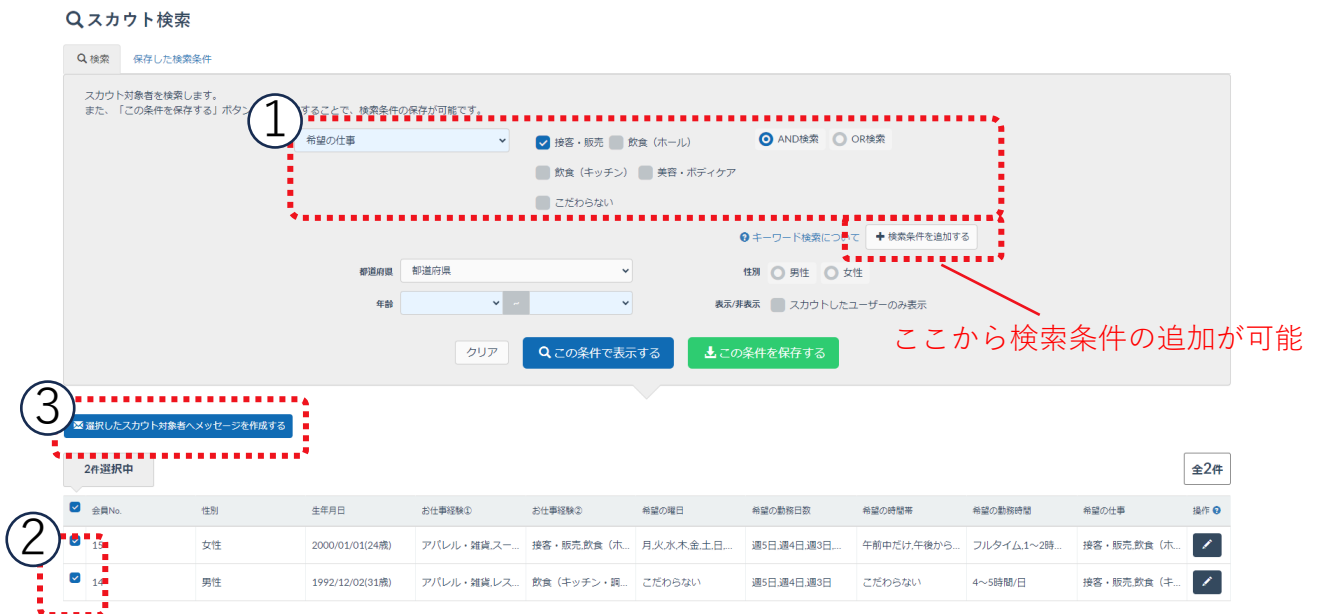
スカウト検索

検索　保存した検索条件

スカウト対象者を検索します。
また、「この条件を保存する」ボタン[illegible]することで、検索条件の保存が可能です。

①

希望の仕事

接客・販売　飲食（ホール）
飲食（キッチン）　美容・ボディケア
こだわらない

AND検索　OR検索

キーワード検索について　検索条件を追加する

都道府県　都道府県
性別　男性　女性
年齢　〜
表示/非表示　スカウトしたユーザーのみ表示

ここから検索条件の追加が可能

クリア　この条件で表示する　この条件を保存する

③

選択したスカウト対象者へメッセージを作成する

2件選択中

全2件

②

| | 会員No. | 性別 | 生年月日 | お仕事経験① | お仕事経験② | 希望の曜日 | 希望の勤務日数 | 希望の時間帯 | 希望の勤務時間 | 希望の仕事 | 操作 |
|---|---|---|---|---|---|---|---|---|---|---|---|
| ☑ | 15 | 女性 | 2000/01/01(24歳) | アパレル・雑貨,スー... | 接客・販売,飲食（ホ... | 月,火,水,木,金,土,日,... | 週5日,週4日,週3日,... | 午前中だけ,午後から... | フルタイム,1〜2時... | 接客・販売,飲食（ホ... | |
| ☑ | 14 | 男性 | 1992/12/02(31歳) | アパレル・雑貨,レス... | 飲食（キッチン・調... | こだわらない | 週5日,週4日,週3日 | こだわらない | 4〜5時間/日 | 接客・販売,飲食（キ... | |